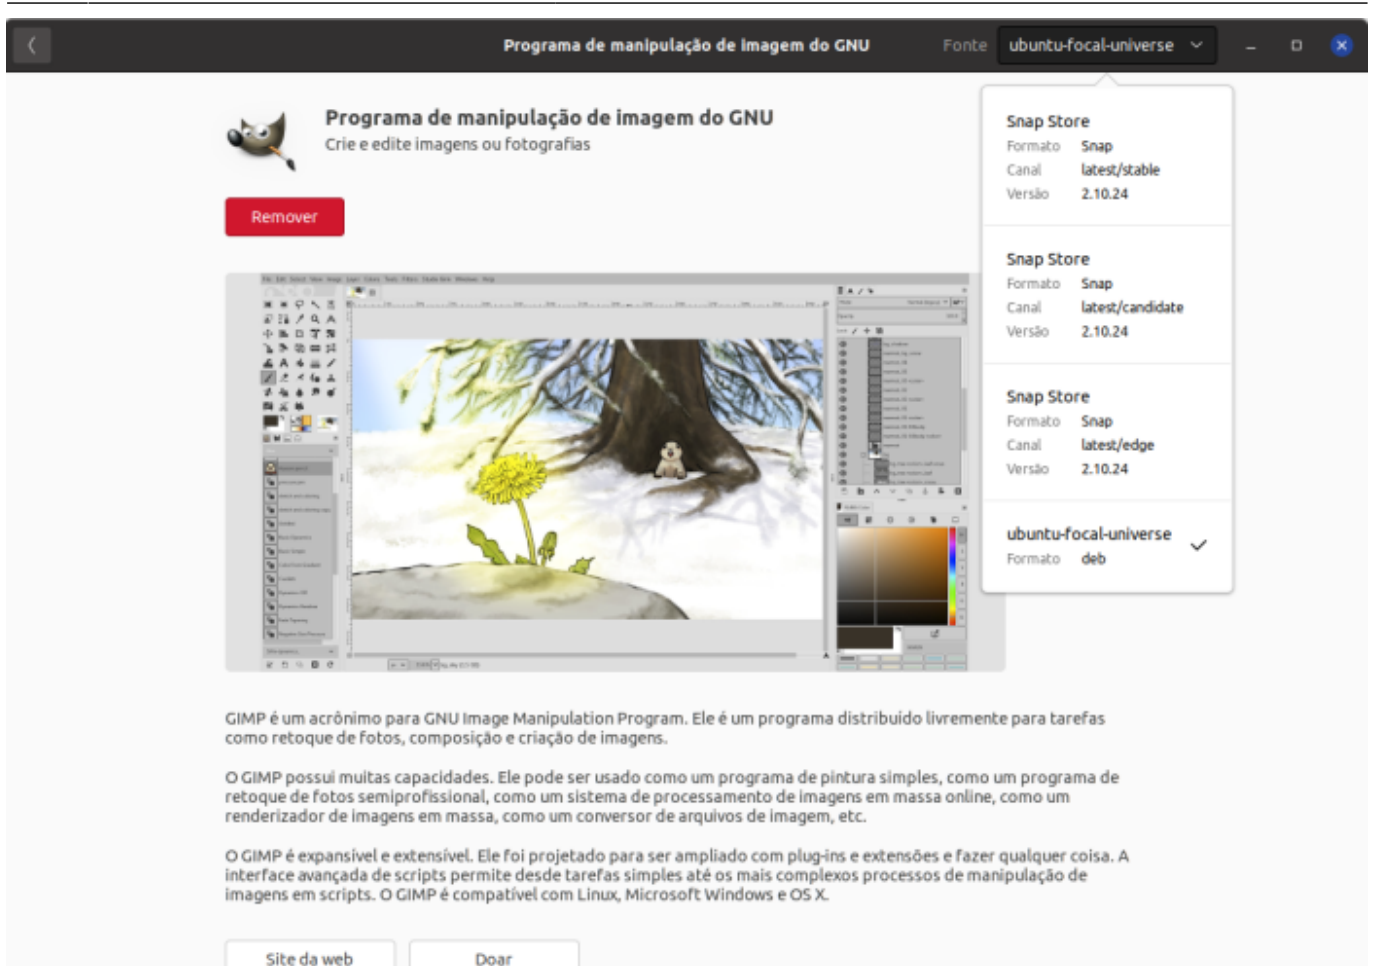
Programa de manipulação de imagem do GNU

Fonte ubuntu-focal-universe

Programa de manipulação de imagem do GNU
Crie e edite imagens ou fotografias

Remover

Snap Store
Formato Snap
Canal latest/stable
Versão 2.10.24

Snap Store
Formato Snap
Canal latest/candidate
Versão 2.10.24

Snap Store
Formato Snap
Canal latest/edge
Versão 2.10.24

ubuntu-focal-universe
Formato deb

GIMP é um acrônimo para GNU Image Manipulation Program. Ele é um programa distribuído livremente para tarefas como retoque de fotos, composição e criação de imagens.

O GIMP possui muitas capacidades. Ele pode ser usado como um programa de pintura simples, como um programa de retoque de fotos semiprofissional, como um sistema de processamento de imagens em massa online, como um renderizador de imagens em massa, como um conversor de arquivos de imagem, etc.

O GIMP é expansível e extensível. Ele foi projetado para ser ampliado com plug-ins e extensões e fazer qualquer coisa. A interface avançada de scripts permite desde tarefas simples até os mais complexos processos de manipulação de imagens em scripts. O GIMP é compatível com Linux, Microsoft Windows e OS X.

Site da web

Doar